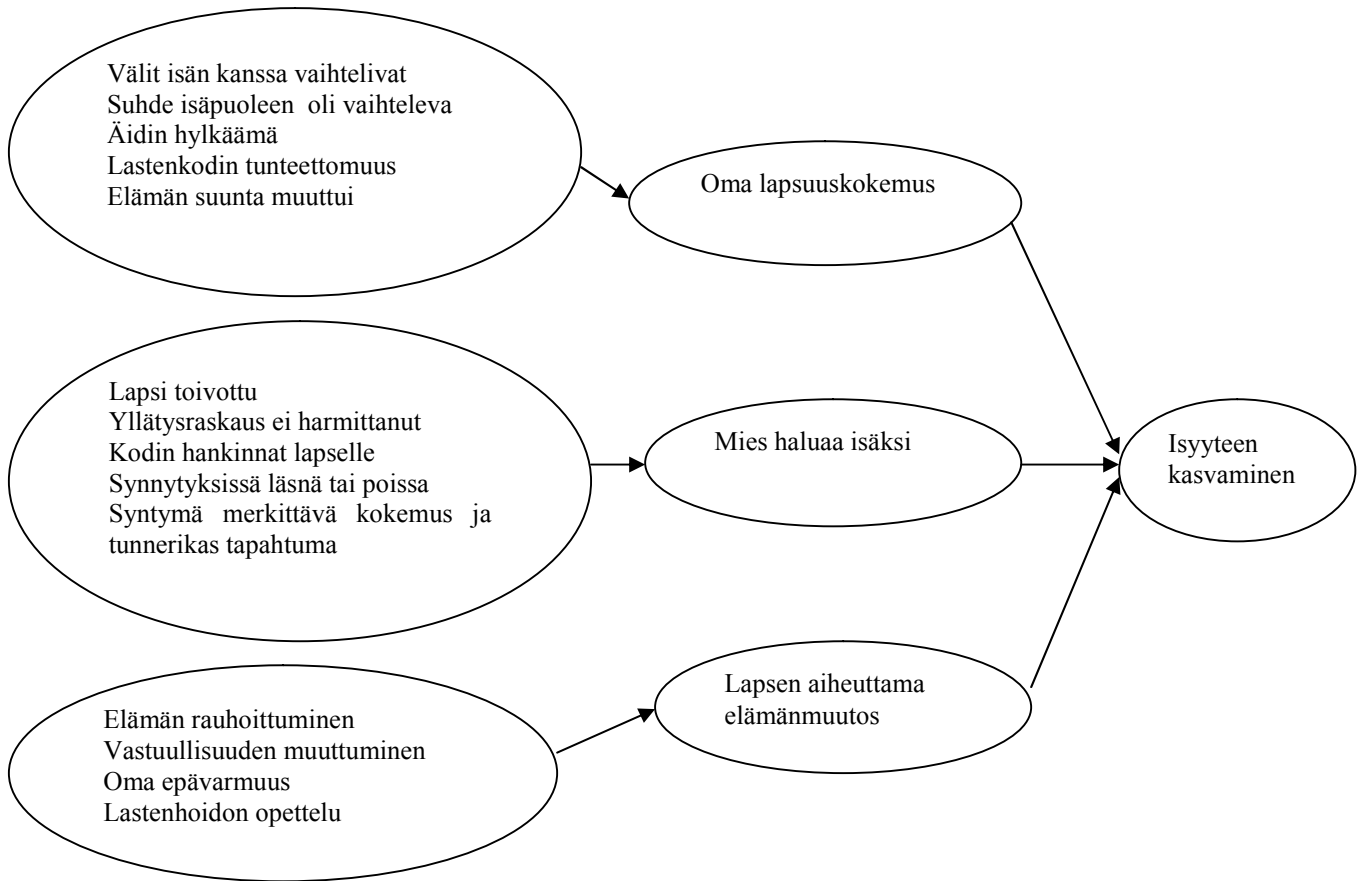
Välit isän kanssa vaihtelivat
Suhde isäpuoleen oli vaihteleva
Äidin hylkäämä
Lastenkodin tunteettomuus
Elämän suunta muuttui

Oma lapsuuskokemus

Lapsi toivottu
Yllätysraskaus ei harmittanut
Kodin hankinnat lapselle
Synnytyksissä läsnä tai poissa
Syntymä merkittävä kokemus ja tunnerikas tapahtuma

Mies haluaa isäksi

Isyyteen kasvaminen

Elämän rauhoittuminen
Vastuullisuuden muuttuminen
Oma epävarmuus
Lastenhoidon opettelu

Lapsen aiheuttama elämänmuutos